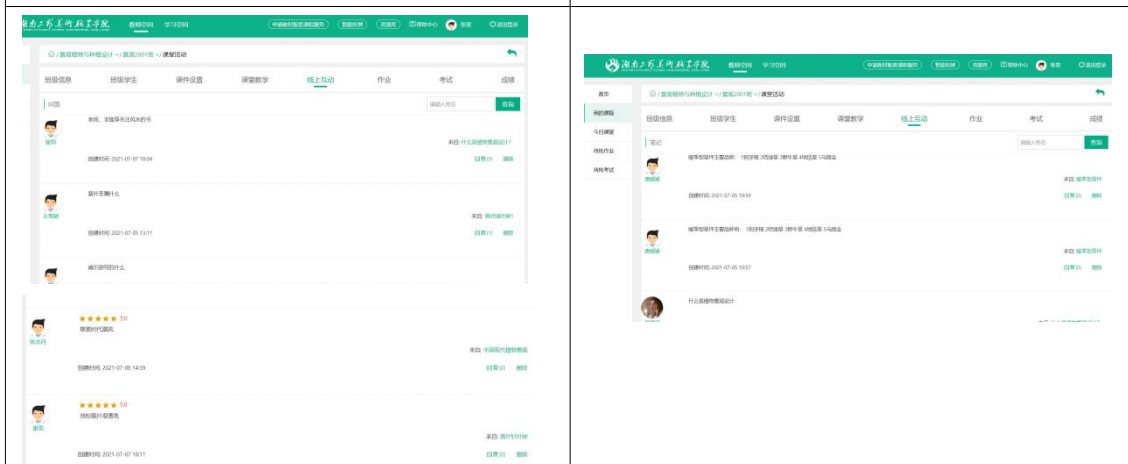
湖南工艺美术职业学院 教师空间 学习空间 申请教材配套课程服务 智能批阅 资源库 帮助中心 张笑 退出登录

/ 景观植物与种植设计 / 景观2001班 / 课堂活动

班级信息 班级学生 课件设置 课堂教学 线上互动 作业 考试 成绩

问答 请输入关键 查询

老师，求推荐无注风水的书
谢雨
来自: 什么是植物景观设计?
创建时间: 2021-07-07 18:04 回复(0) 删除

茶叶发黄什么
王青颖
来自: 茶叶修剪1
创建时间: 2021-07-05 13:11 回复(1) 删除

减肥药吃什么

★★★★★ 5.0
感受时代脉讯
张文丹
来自: 中国现代植物景观
创建时间: 2021-07-08 14:39 回复(0) 删除

★★★★★ 5.0
这些图片很漂亮
谢雨
来自: 茶叶修剪
创建时间: 2021-07-07 18:11 回复(0) 删除

湖南工艺美术职业学院 教师空间 学习空间 申请教材配套课程服务 智能批阅 资源库 帮助中心 张笑 退出登录

首页
我的课程
今日课堂
待批作业
待批考试

/ 景观植物与种植设计 / 景观2001班 / 课堂活动

班级信息 班级学生 课件设置 课堂教学 线上互动 作业 考试 成绩

笔记 请输入关键 查询

细茎型茶叶主要品种: 1明前茶 2雨前茶 3春牛茶 4明后茶 5乌龙茶
唐丽娟
来自: 细茎型茶叶
创建时间: 2021-07-05 13:59 回复(0) 删除

细茎型茶叶主要品种: 1明前茶 2雨前茶 3春牛茶 4明后茶 5乌龙茶
唐丽娟
来自: 细茎型茶叶
创建时间: 2021-07-05 13:57 回复(0) 删除

什么是植物景观设计